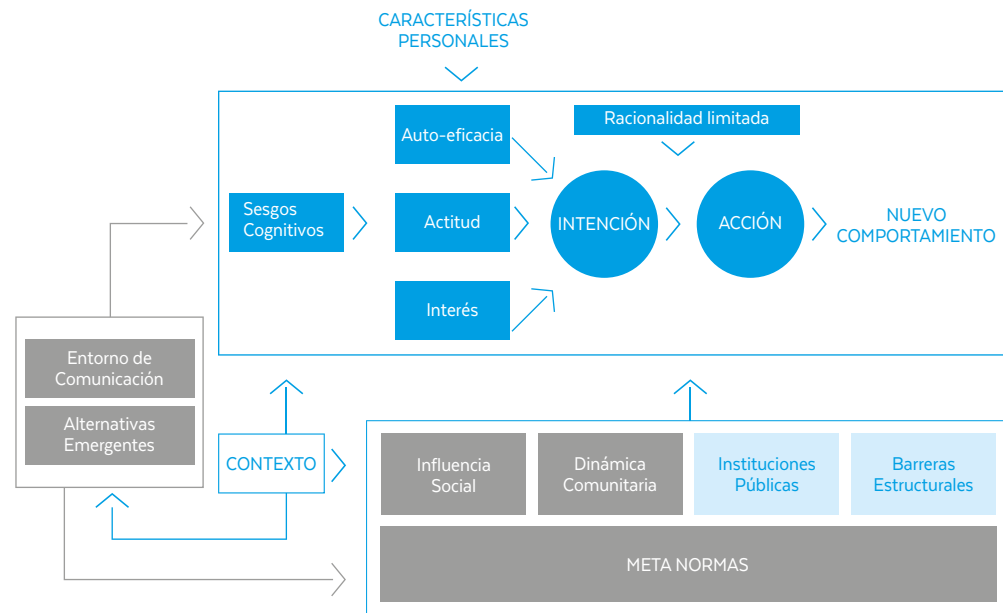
CARACTERÍSTICAS PERSONALES

Racionalidad limitada

Auto-eficacia

Sesgos Cognitivos

Actitud

Interés

INTENCIÓN

ACCIÓN

NUEVO COMPORTAMIENTO

Entorno de Comunicación

Alternativas Emergentes

CONTEXTO

Influencia Social

Dinámica Comunitaria

Instituciones Públicas

Barreras Estructurales

META NORMAS